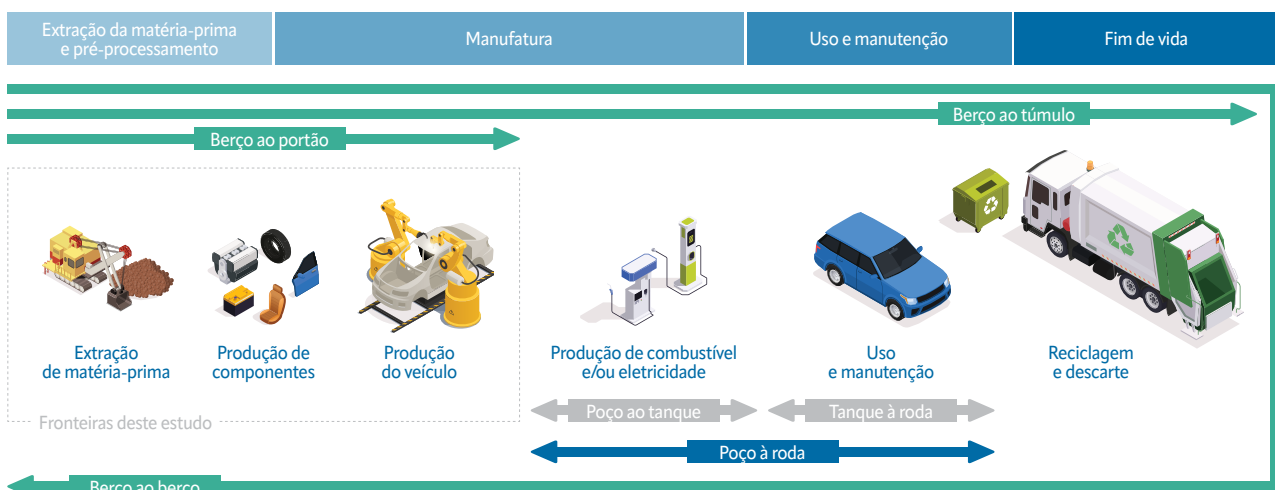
Extração da matéria-prima e pré-processamento

Manufatura

Uso e manutenção

Fim de vida

Berço ao túmulo

Berço ao portão

Extração de matéria-prima

Produção de componentes

Produção do veículo

Produção de combustível e/ou eletricidade

Uso e manutenção

Reciclagem e descarte

Fronteiras deste estudo

Poço ao tanque

Tanque à roda

Poço à roda

Berço ao berço